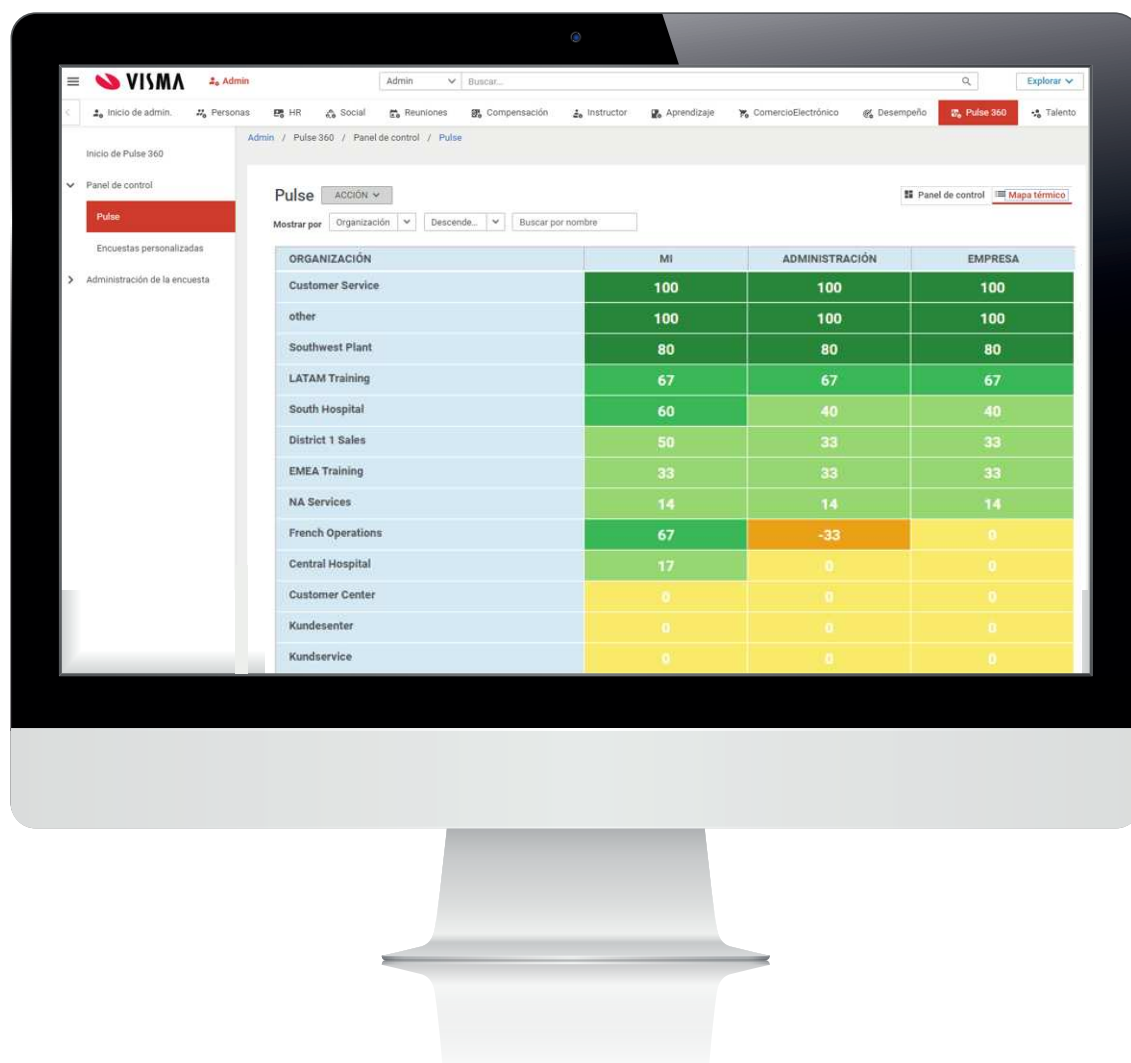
VISMA Admin Admin Buscar... Explorar

Inicio de admin. Personas HR Social Reuniones Compensación Instructor Aprendizaje ComercioElectrónico Desempeño Pulse 360 Talento

Admin / Pulse 360 / Panel de control / Pulse

Inicio de Pulse 360
Panel de control
Pulse
Encuestas personalizadas
Administración de la encuesta

Pulse ACCIÓN

Panel de control Mapa térmico

Mostrar por Organización Descende... Buscar por nombre

| ORGANIZACIÓN | MI | ADMINISTRACIÓN | EMPRESA |
|---|---|---|---|
| Customer Service | 100 | 100 | 100 |
| other | 100 | 100 | 100 |
| Southwest Plant | 80 | 80 | 80 |
| LATAM Training | 67 | 67 | 67 |
| South Hospital | 60 | 40 | 40 |
| District 1 Sales | 50 | 33 | 33 |
| EMEA Training | 33 | 33 | 33 |
| NA Services | 14 | 14 | 14 |
| French Operations | 67 | -33 | 0 |
| Central Hospital | 17 | 0 | 0 |
| Customer Center | 0 | 0 | 0 |
| Kundesenter | 0 | 0 | 0 |
| Kundservice | 0 | 0 | 0 |